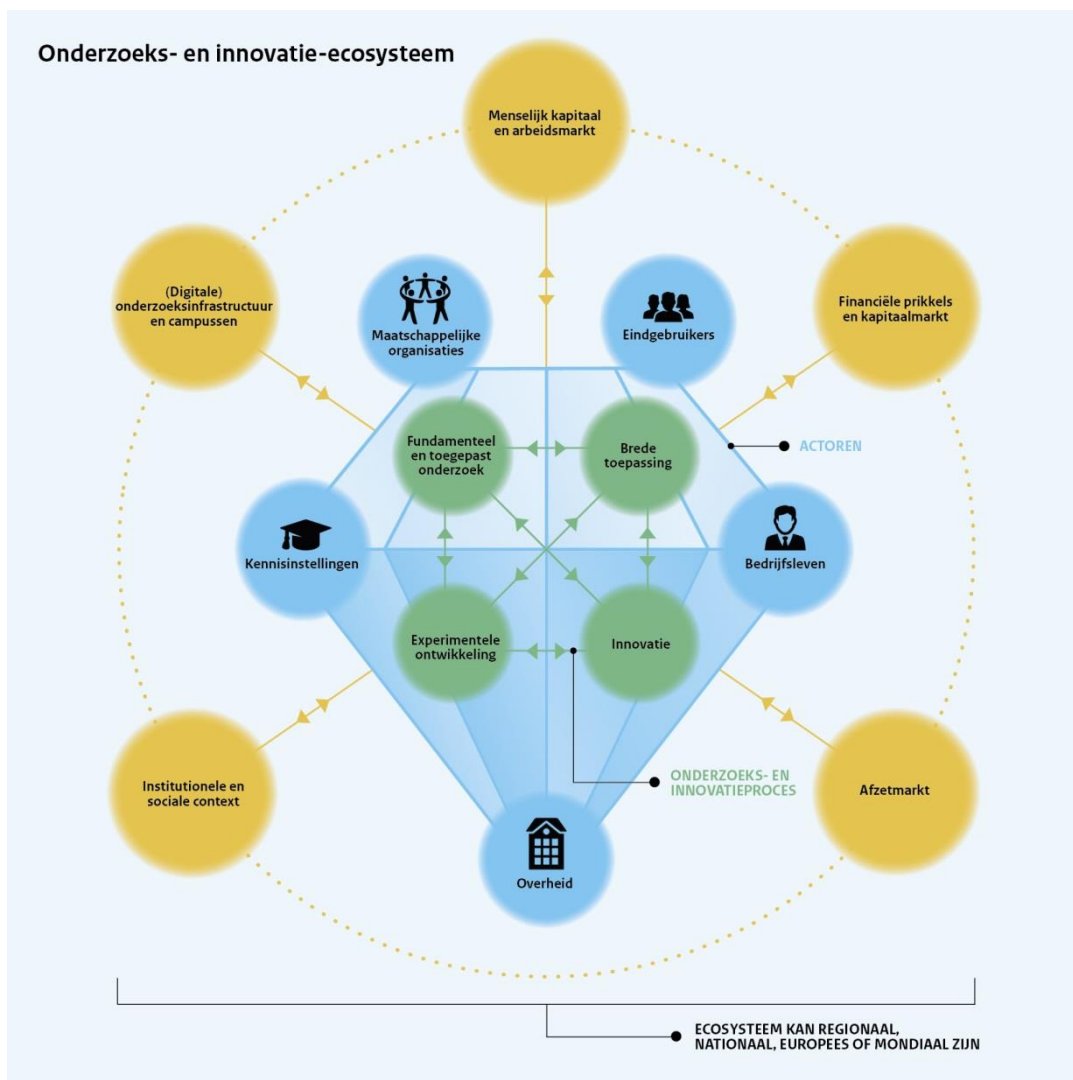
Onderzoeks- en innovatie-ecosysteem

Menselijk kapitaal en arbeidsmarkt

(Digitale) onderzoeksinfrastructuur en campussen

Maatschappelijke organisaties

Eindgebruikers

Financiële prikkels en kapitaalmarkt

Fundamenteel en toegepast onderzoek

Brede toepassing

ACTOREN

Kennisinstellingen

Bedrijfsleven

Experimentele ontwikkeling

Innovatie

Institutionele en sociale context

ONDERZOEKS- EN INNOVATIEPROCES

Afzetmarkt

Overheid

ECOSYSTEEM KAN REGIONAAL, NATIONAAL, EUROPEES OF MONDIAAL ZIJN